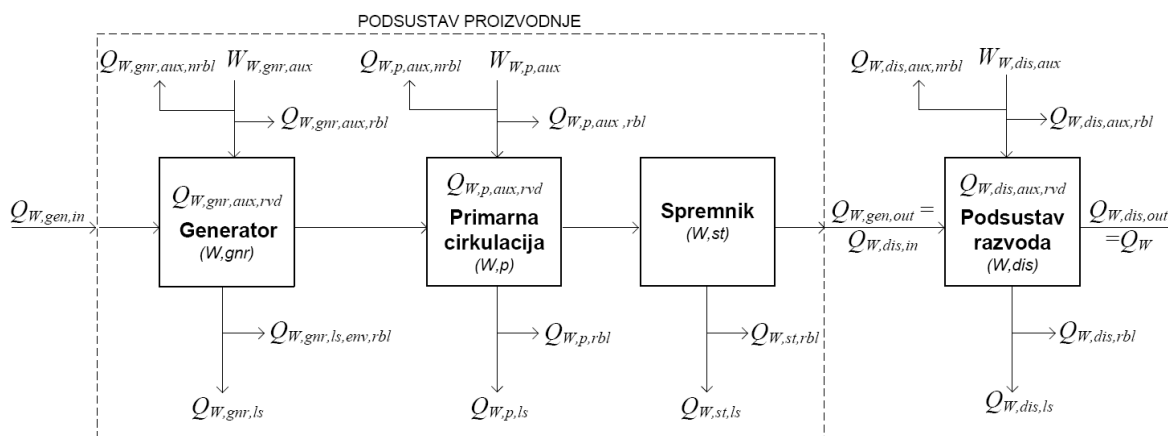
PODSUSTAV PROIZVODNJE

$Q_{W,gnr,aux,nrbl}$ $W_{W,gnr,aux}$

$Q_{W,gnr,aux,rbl}$

$Q_{W,gen,in}$

$Q_{W,gnr,aux,rvd}$
Generator
(W,gnr)

$Q_{W,gnr,ls,env,rbl}$

$Q_{W,gnr,ls}$

$Q_{W,p,aux,nrbl}$ $W_{W,p,aux}$

$Q_{W,p,aux,rbl}$

$Q_{W,p,aux,rvd}$
Primarna cirkulacija
(W,p)

$Q_{W,p,rbl}$

$Q_{W,p,ls}$

Spremnik
(W,st)

$Q_{W,st,rbl}$

$Q_{W,st,ls}$

$Q_{W,gen,out} =$
$Q_{W,dis,in}$

$Q_{W,dis,aux,nrbl}$ $W_{W,dis,aux}$

$Q_{W,dis,aux,rbl}$

$Q_{W,dis,aux,rvd}$
Podsustav razvoda
(W,dis)

$Q_{W,dis,out}$
$=Q_W$

$Q_{W,dis,rbl}$

$Q_{W,dis,ls}$